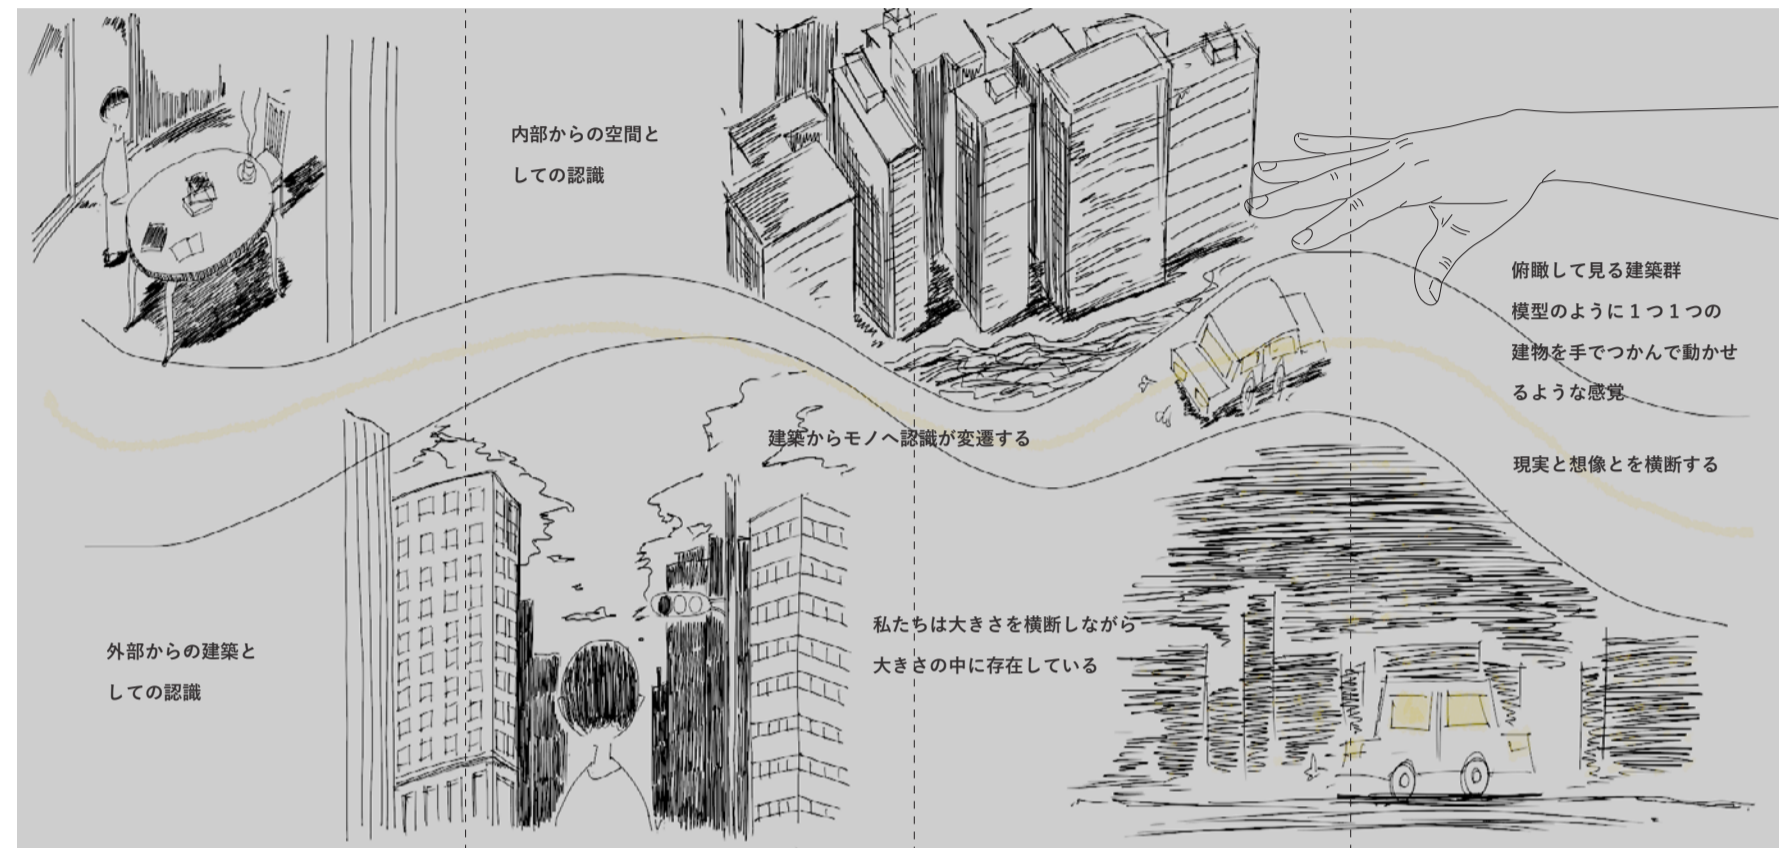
内部からの空間として の認識

俯瞰して見る建築群
模型のように１つ１つの建物を手でつかんで動かせるような感覚

建築からモノへ認識が変遷する

現実と想像とを横断する

外部からの建築としての認識

私たちは大きさを横断しながら
大きさの中に存在している